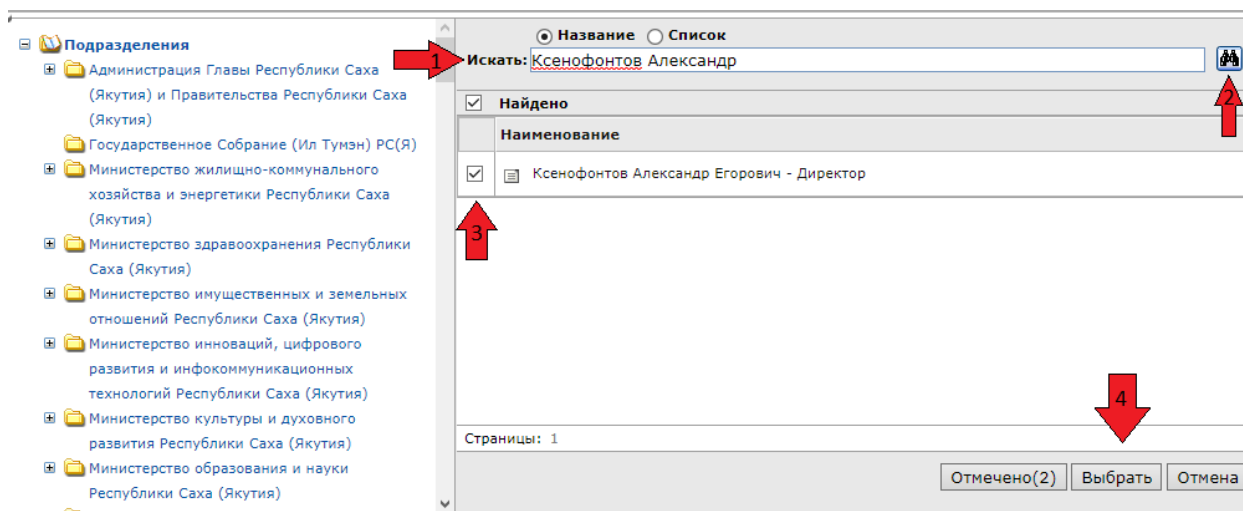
Подразделения

Администрация Главы Республики Саха (Якутия) и Правительства Республики Саха (Якутия)

Государственное Собрание (Ил Тумэн) РС(Я)

Министерство жилищно-коммунального хозяйства и энергетики Республики Саха (Якутия)

Министерство здравоохранения Республики Саха (Якутия)

Министерство имущественных и земельных отношений Республики Саха (Якутия)

Министерство инноваций, цифрового развития и инфокоммуникационных технологий Республики Саха (Якутия)

Министерство культуры и духовного развития Республики Саха (Якутия)

Министерство образования и науки Республики Саха (Якутия)

Название Список

1

Искать: Ксенофонтов Александр

2

Найдено

Наименование

Ксенофонтов Александр Егорович - Директор

3

4

Страницы: 1

Отмечено(2) Выбрать Отмена